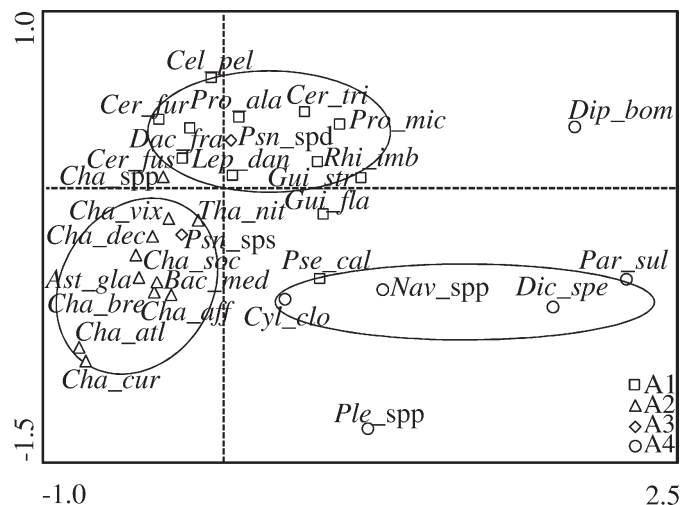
1.0
-1.5
-1.0
2.5

Cel_pel
Cer_fur
Pro_ala
Cer_tri
Dac_fra
Psn_spd
Pro_mic
Dip_bom
Cer_fus
Lep_dan
Rhi_imb
Cha_spp
Gui_str
Gui_fla
Cha_vix
Tha_nit
Cha_dec
Psn_sps
Cha_soc
Ast_gla
Bac_med
Pse_cal
Nav_spp
Dic_spe
Par_sul
Cha_bre
Cha_aff
Cyl_clo
Cha_atl
Cha_cur
Ple_spp

A1
A2
A3
A4